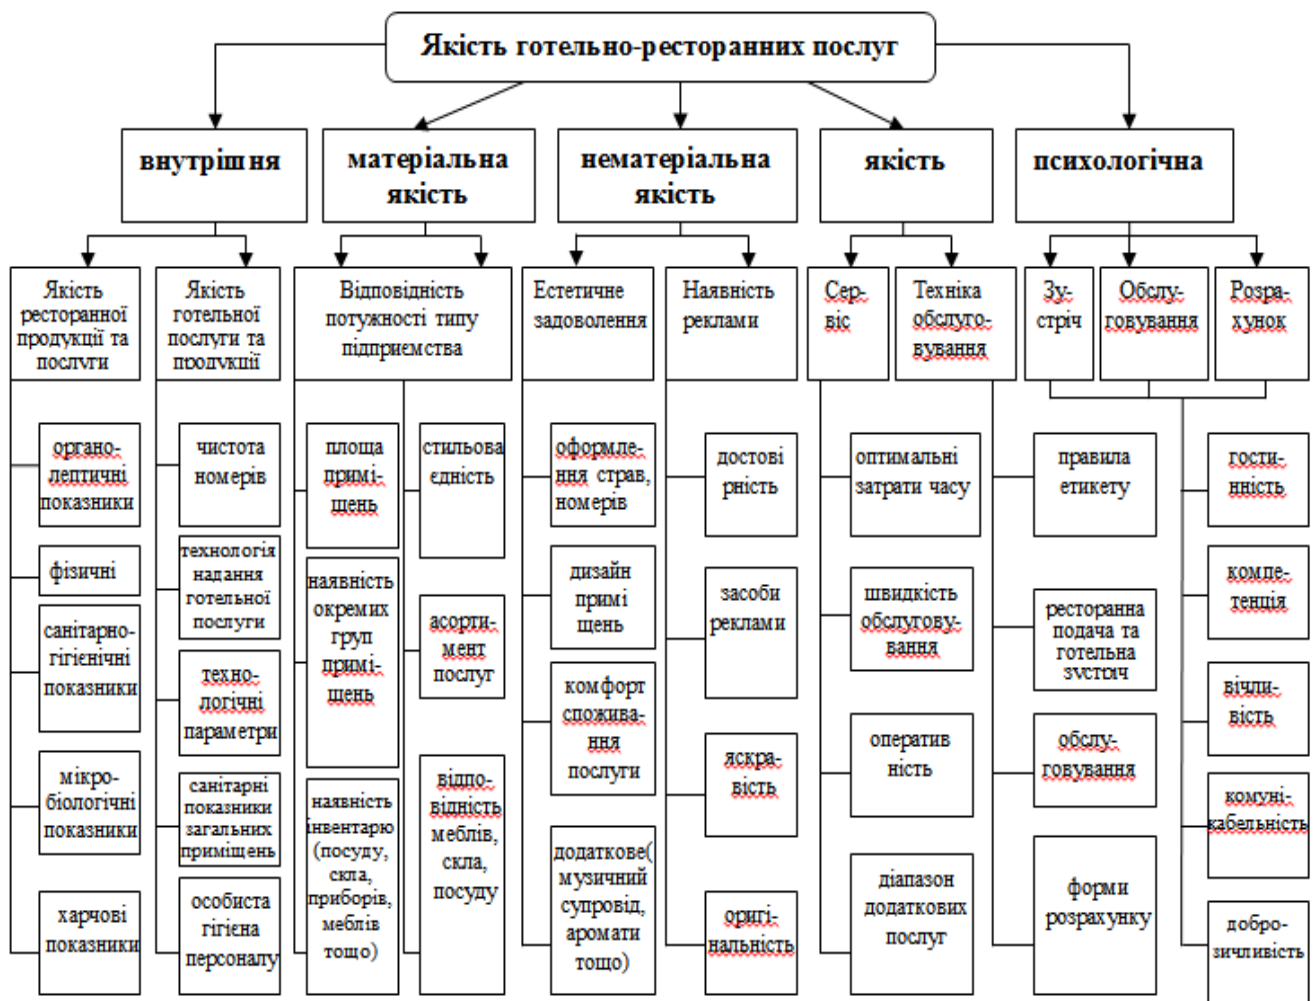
Якість готельно-ресторанних послуг

внутрішня

матеріальна якість

нематеріальна якість

якість

психологічна

Якість ресторанної продукції та послуги

органолептичні показники

фізичні

санітарно-гігієнічні показники

мікробіологічні показники

харчові показники

Якість готельної послуги та продукції

чистота номерів

технологія надання готельної послуги

технологічні параметри

санітарні показники загальних приміщень

особиста гігієна персоналу

Відповідність потужності типу підприємства

площа приміщень

наявність окремих груп приміщень

наявність інвентарю (посуду, скла, приборів, меблів тощо)

стильова єдність

асортимент послуг

відповідність меблів, скла, посуду

Естетичне задоволення

оформлення страв, номерів

дизайн приміщень

комфорт споживання послуги

додаткове( музичний супровід, аромати тощо)

Наявність реклами

достовірність

засоби реклами

яскравість

оригінальність

Сервіс

оптимальні затрати часу

швидкість обслуговування

оперативність

діапазон додаткових послуг

Техніка обслуговування

правила етикету

ресторанна подача та готельна зустріч

обслуговування

форми розрахунку

Зустріч

Обслуговування

Розрахунок

гостинність

компетенція

ввічливість

комунікабельність

доброзичливість